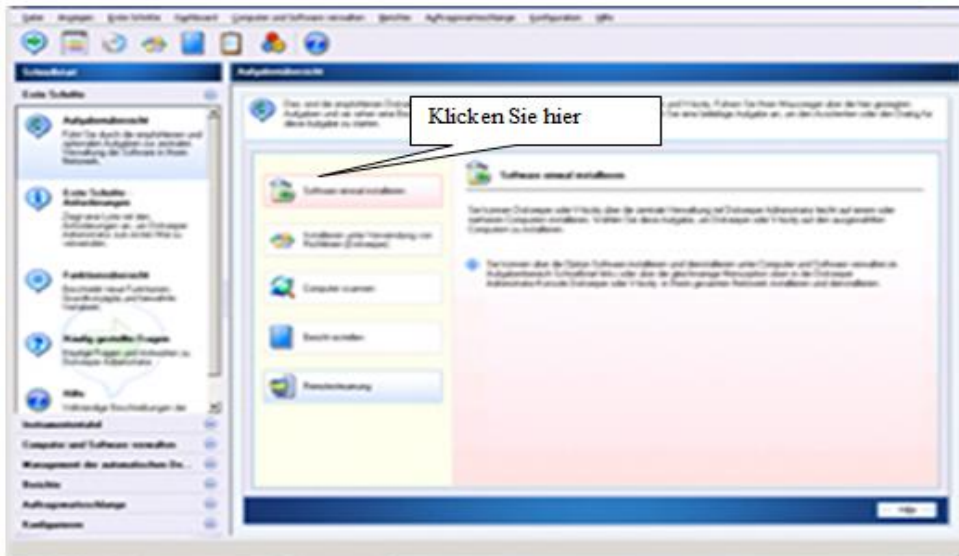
Datei Ansichten Erste Schritte Kopfbrett Computer und Software verwalten Berichte Aufragsmarschläge Konfiguration Hilfe

Schnellstart

Aufgabenübersicht

Erste Schritte

Aufgabenübersicht

Führt Sie durch die empfohlenen und optionalen Aufgaben zur zentralen Verwaltung der Software in Ihrem Netzwerk.

Erste Schritte - Anleitungen

Funktionsübersicht

Häufig gestellte Fragen

Hilfe

Klicken Sie hier

Software einmal installieren

Installieren unter Verwendung von Richtlinien (Dotnetpolicy)

Computer scannen

Bericht erstellen

Remotesteuerung

Software einmal installieren

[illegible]

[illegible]

Instrumententafel

Computer und Software verwalten

Management der automatischen De...

Berichte

Auftragsmarschläge

Konfiguration

Hilfe